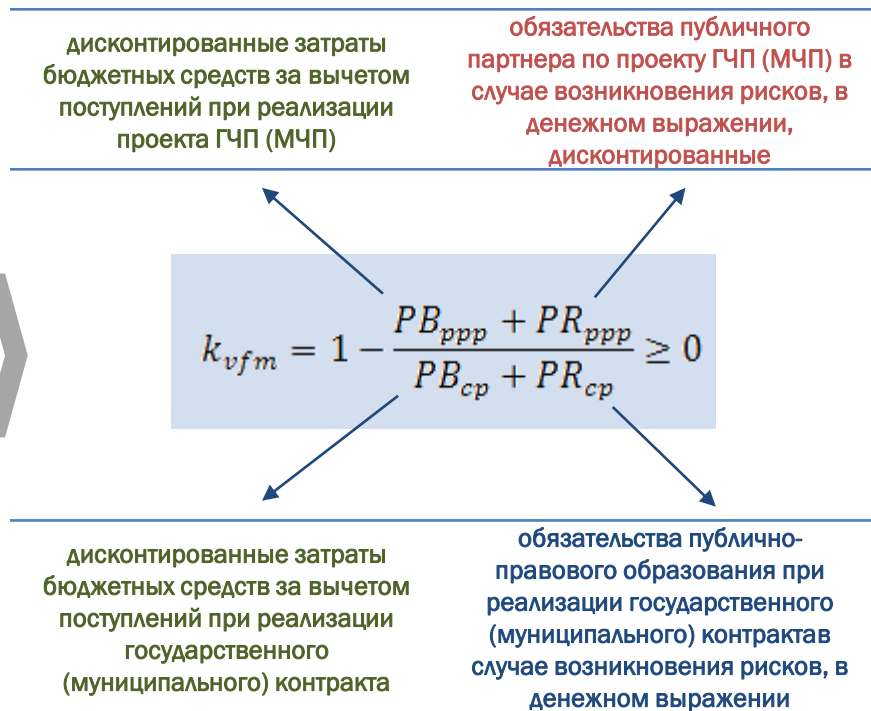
дисконтированные затраты бюджетных средств за вычетом поступлений при реализации проекта ГЧП (МЧП)

обязательства публичного партнера по проекту ГЧП (МЧП) в случае возникновения рисков, в денежном выражении, дисконтированные

$k_{vfm} = 1 - \frac{PB_{ppp} + PR_{ppp}}{PB_{cp} + PR_{cp}} \geq 0$

дисконтированные затраты бюджетных средств за вычетом поступлений при реализации государственного (муниципального) контракта

обязательства публично-правового образования при реализации государственного (муниципального) контрактав случае возникновения рисков, в денежном выражении